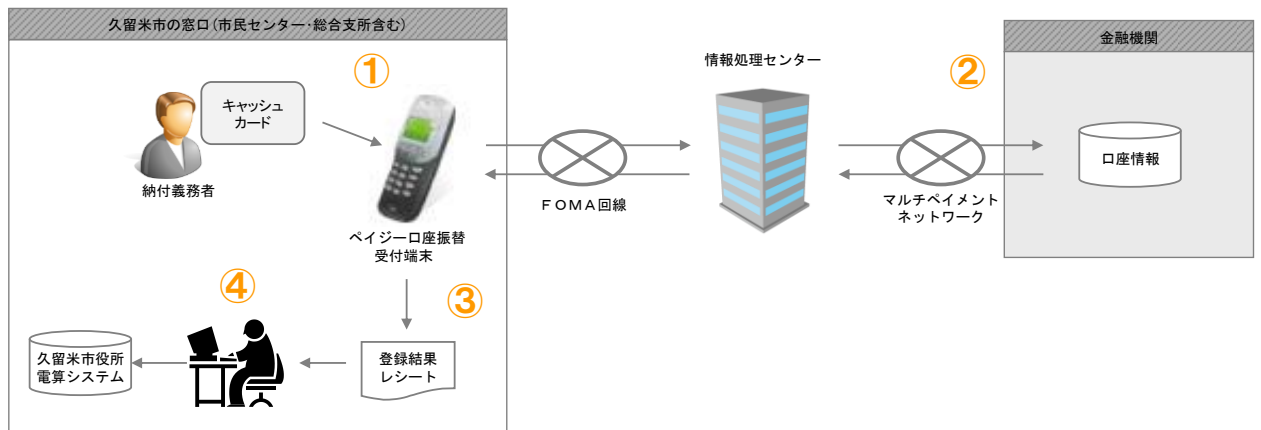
久留米市の窓口（市民センター・総合支所含む）

①

キャッシュカード

納付義務者

ペイジー口座振替受付端末

④

③

久留米市役所電算システム

登録結果レシート

FOMA回線

情報処理センター

②

マルチペイメントネットワーク

金融機関

口座情報